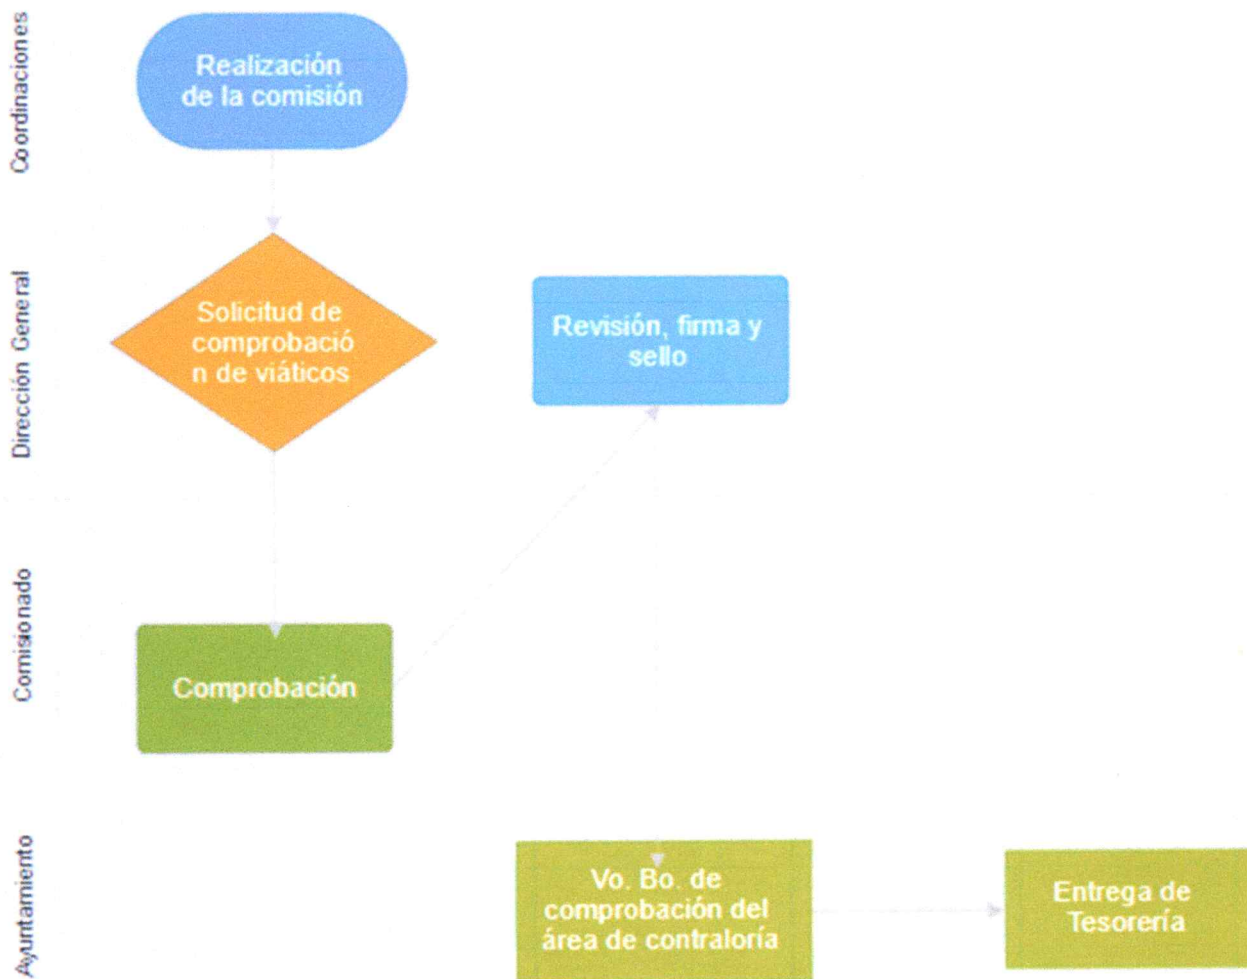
Coordinaciones

Realización de la comisión

Dirección General

Solicitud de comprobació n de viáticos

Revisión, firma y sello

Comisionado

Comprobación

Ayuntamiento

Vo. Bo. de comprobación del área de contraloría

Entrega de Tesorería